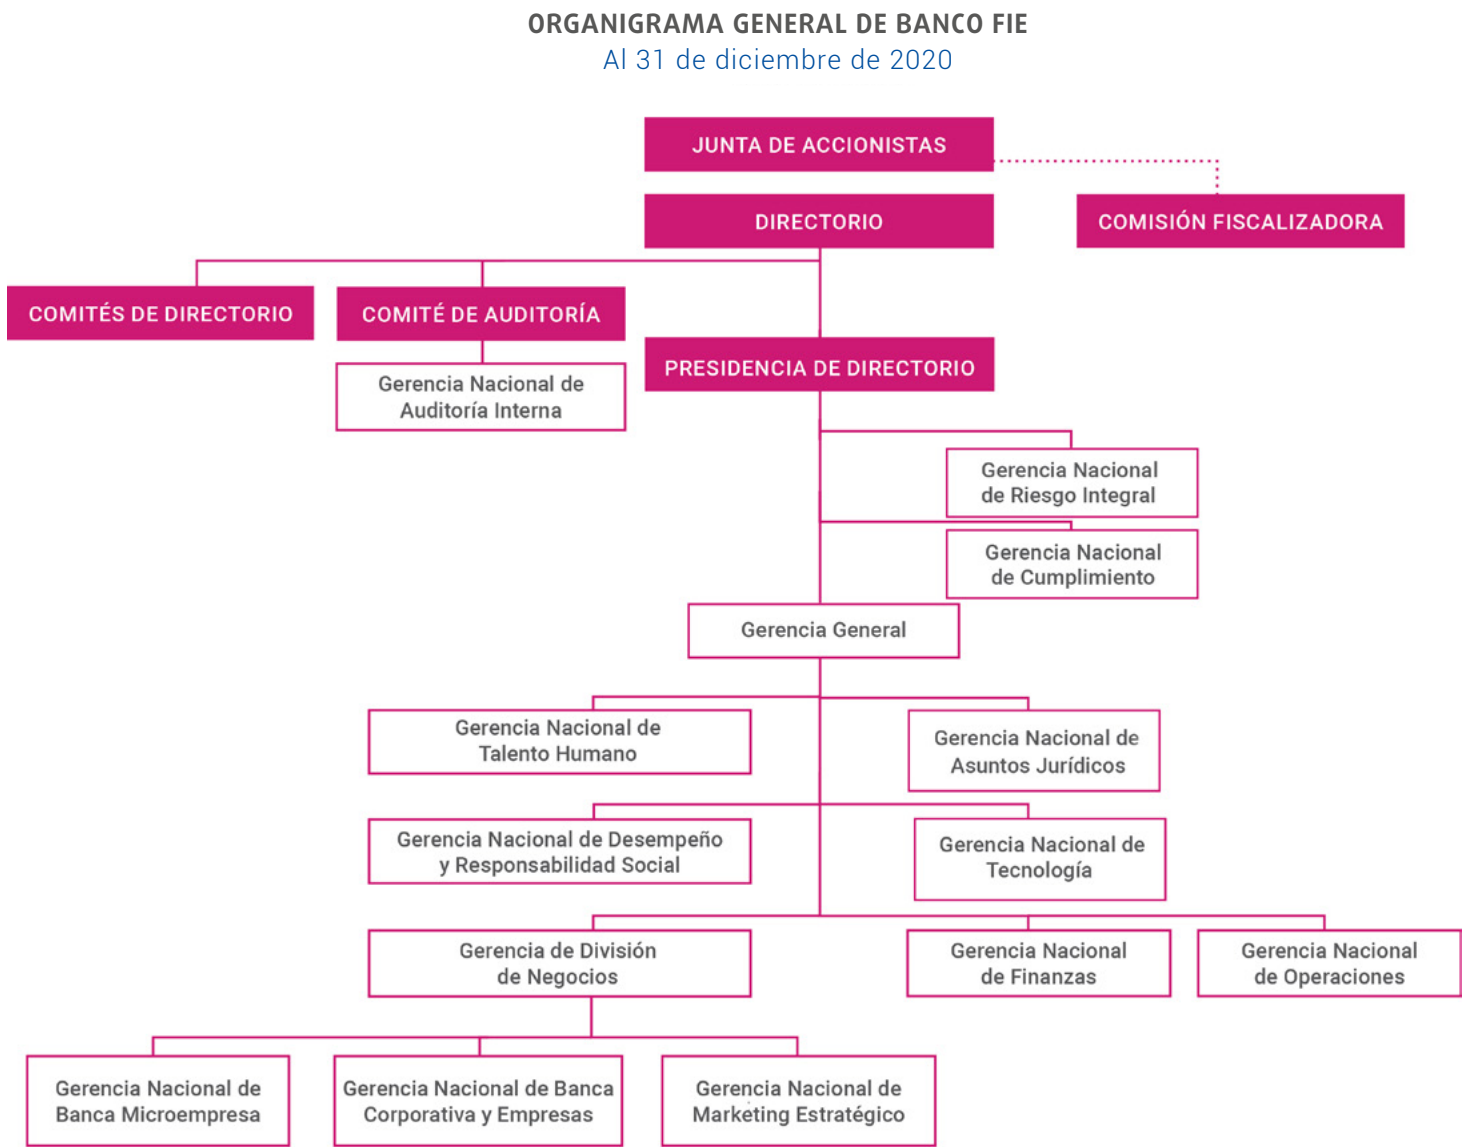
ORGANIGRAMA GENERAL DE BANCO FIE
Al 31 de diciembre de 2020

JUNTA DE ACCIONISTAS

DIRECTORIO

COMISIÓN FISCALIZADORA

COMITÉS DE DIRECTORIO

COMITÉ DE AUDITORÍA

Gerencia Nacional de Auditoría Interna

PRESIDENCIA DE DIRECTORIO

Gerencia Nacional de Riesgo Integral

Gerencia Nacional de Cumplimiento

Gerencia General

Gerencia Nacional de Talento Humano

Gerencia Nacional de Asuntos Jurídicos

Gerencia Nacional de Desempeño y Responsabilidad Social

Gerencia Nacional de Tecnología

Gerencia de División de Negocios

Gerencia Nacional de Finanzas

Gerencia Nacional de Operaciones

Gerencia Nacional de Banca Microempresa

Gerencia Nacional de Banca Corporativa y Empresas

Gerencia Nacional de Marketing Estratégico